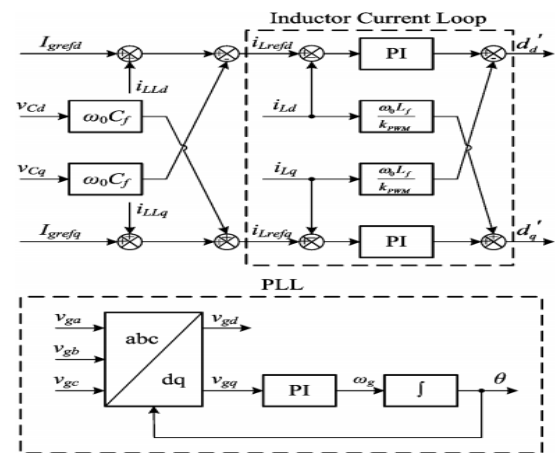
Inductor Current Loop

$I_{grefd}$

$i_{LLd}$

$v_{Cd}$

$\omega_0 C_f$

$v_{Cq}$

$\omega_0 C_f$

$i_{LLq}$

$I_{grefq}$

$i_{Lrefd}$

PI

$d_d'$

$i_{Ld}$

$\frac{\omega_0 L_f}{k_{PWM}}$

$i_{Lq}$

$\frac{\omega_0 L_f}{k_{PWM}}$

$i_{Lrefq}$

PI

$d_q'$

PLL

$v_{ga}$

$v_{gb}$

$v_{gc}$

abc

dq

$v_{gd}$

$v_{gq}$

PI

$\omega_g$

$\int$

$\theta$